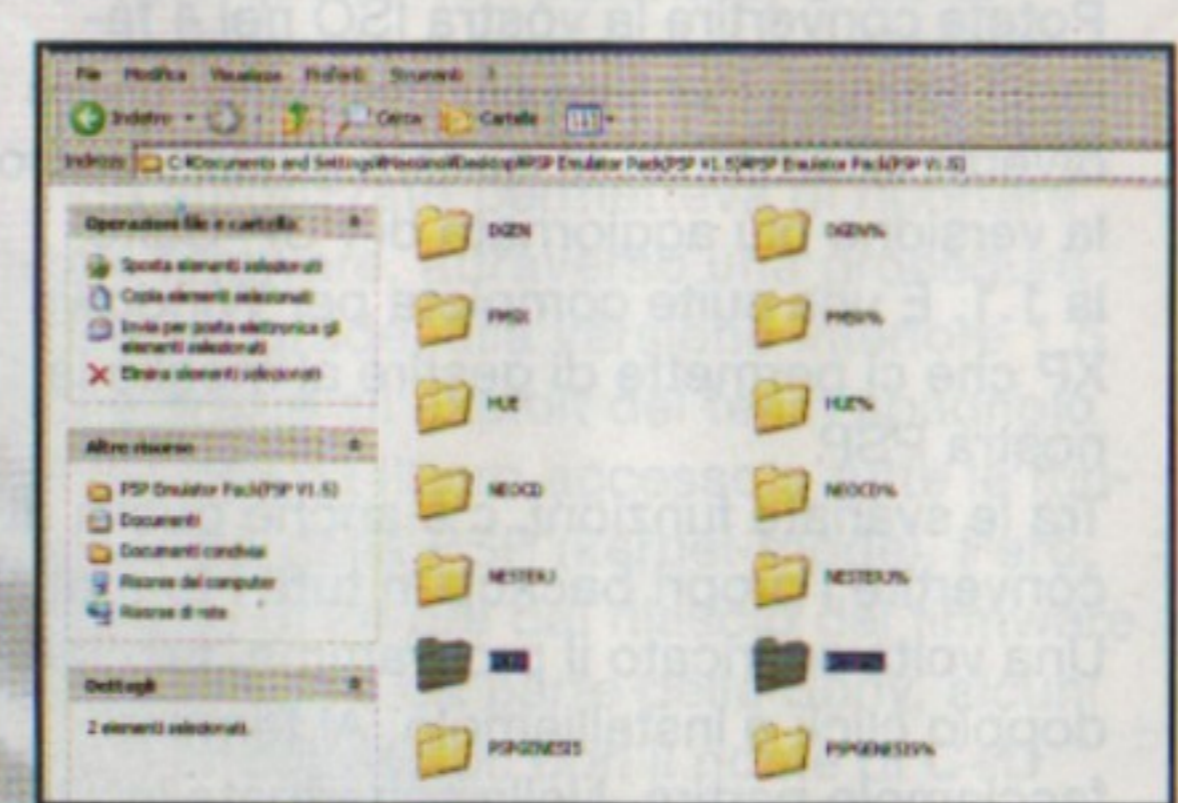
Potete convertire la vostra ISO nel a fi

File Modifica Visualizza Preferiti Strumenti ?

Indietro Cerca Cartelle

Indirizzo C:\Documents and Settings\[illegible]\Desktop\PSP Emulator Pack(PSP V1.5)\PSP Emulator Pack(PSP V1.5)

Operazioni file e cartella

Sposta elementi selezionati

Copia elementi selezionati

Invia per posta elettronica gli elementi selezionati

Elimina elementi selezionati

Altre risorse

PSP Emulator Pack(PSP V1.5)

Documenti

Documenti condivisi

Risorse del computer

Risorse di rete

Dettagli

2 elementi selezionati

DGEN

DGEN%

FMSX

FMSX%

HUE

HUE%

NEOCD

NEOCD%

NESTERJ

NESTERJ%

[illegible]

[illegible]

PSPGENESIS

PSPGENESIS%

la versione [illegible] aggiorn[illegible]

la 1.1 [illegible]

XP che ci permette di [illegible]

nostra PSP

Tra le svariate funzioni, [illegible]

convert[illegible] ogni base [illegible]

Una volta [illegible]cato il

doppio clic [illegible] installazione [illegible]